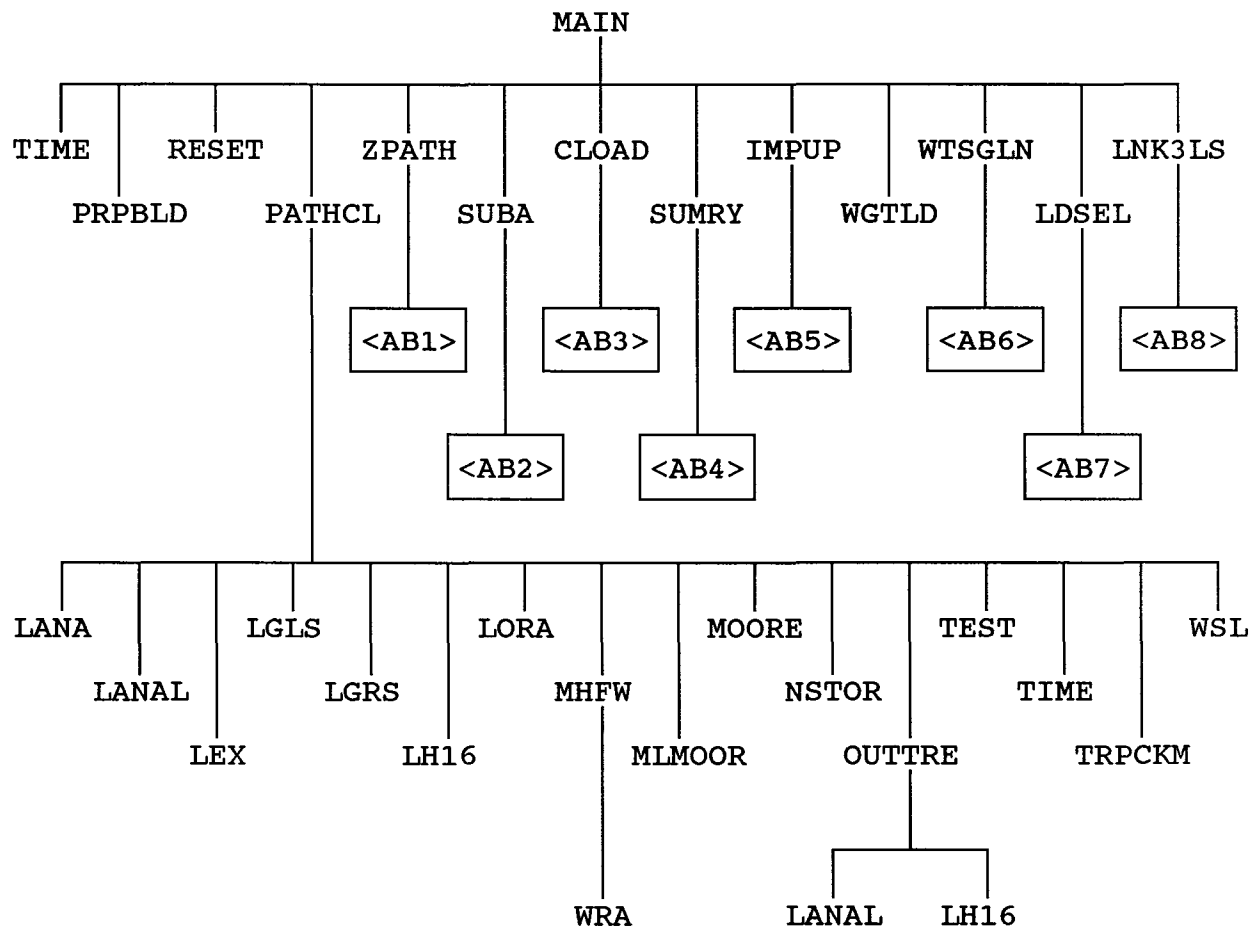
MAIN

TIME PRPBLD RESET PATHCL ZPATH SUBA CLOAD SUMRY IMPUP WGTLD WTSGLN LDSEL LNK3LS

<AB1> <AB2> <AB3> <AB4> <AB5> <AB6> <AB7> <AB8>

LANA LANAL LEX LGLS LGRS LH16 LORA MHFW MLMOOR MOORE NSTOR OUTTRE TEST TIME TRPCKM WSL

WRA

LANAL LH16